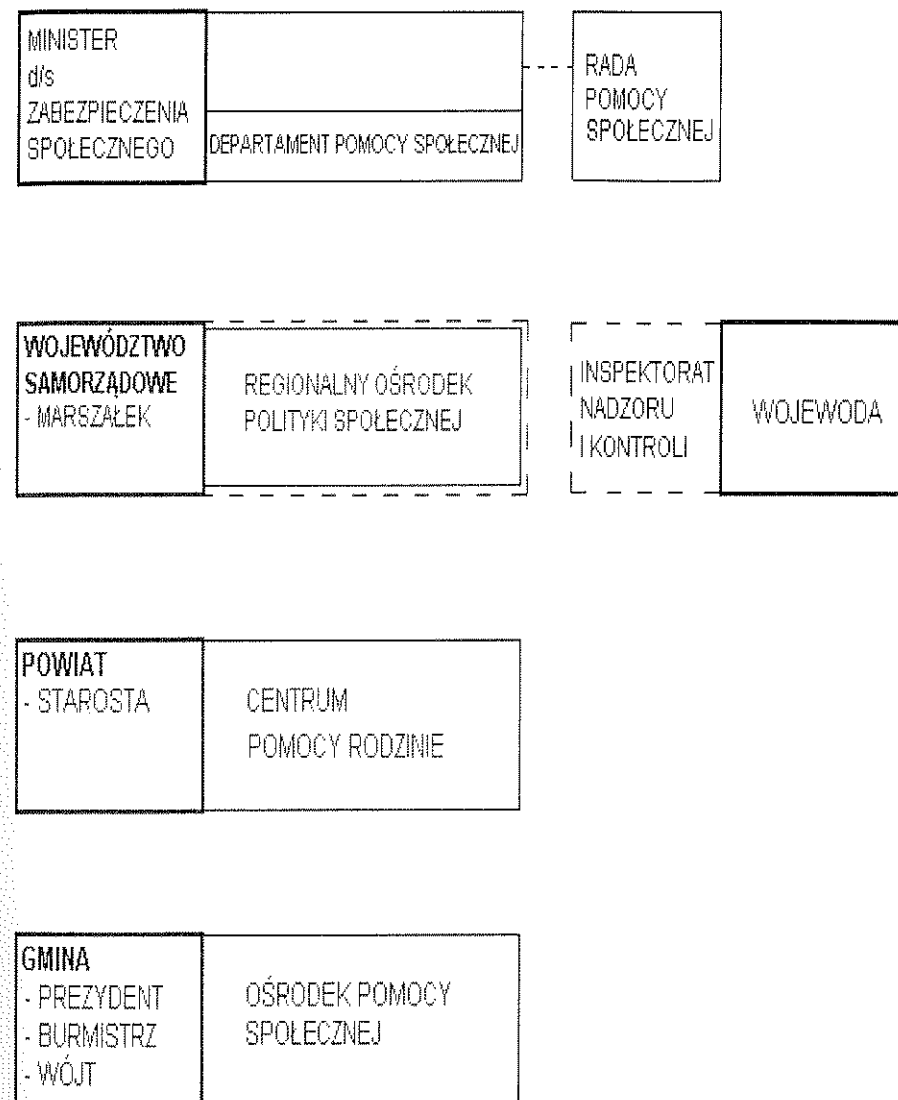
MINISTER
d/s
ZABEZPIECZENIA
SPOŁECZNEGO

DEPARTAMENT POMOCY SPOŁECZNEJ

RADA
POMOCY
SPOŁECZNEJ

WOJEWÓDZTWO
SAMORZĄDOWE
- MARSZAŁEK

REGIONALNY OŚRODEK
POLITYKI SPOŁECZNEJ

INSPEKTORAT
NADZORU
I KONTROLI

WOJEWODA

POWIAT
- STAROSTA

CENTRUM
POMOCY RODZINIE

GMINA
- PREZYDENT
- BURMISTRZ
- WÓJT

OŚRODEK POMOCY
SPOŁECZNEJ